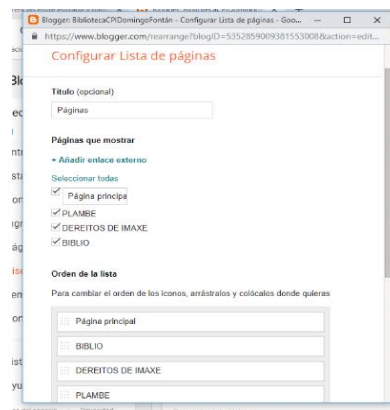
Blogger: BibliotecaCPIDomingoFontán - Configurar Lista de páginas - Goo...

https://www.blogger.com/rearrange?blogID=5352859009381553008&action=edit...

Configurar Lista de páginas

Título (opcional)

Páginas

Páginas que mostrar

+ Añadir enlace externo

Seleccionar todas

Página principa

PLAMBE

DEREITOS DE IMAXE

BIBLIO

Orden de la lista

Para cambiar el orden de los iconos, arrástralos y colócalos donde quieras

Página principal

BIBLIO

DEREITOS DE IMAXE

PLAMBE